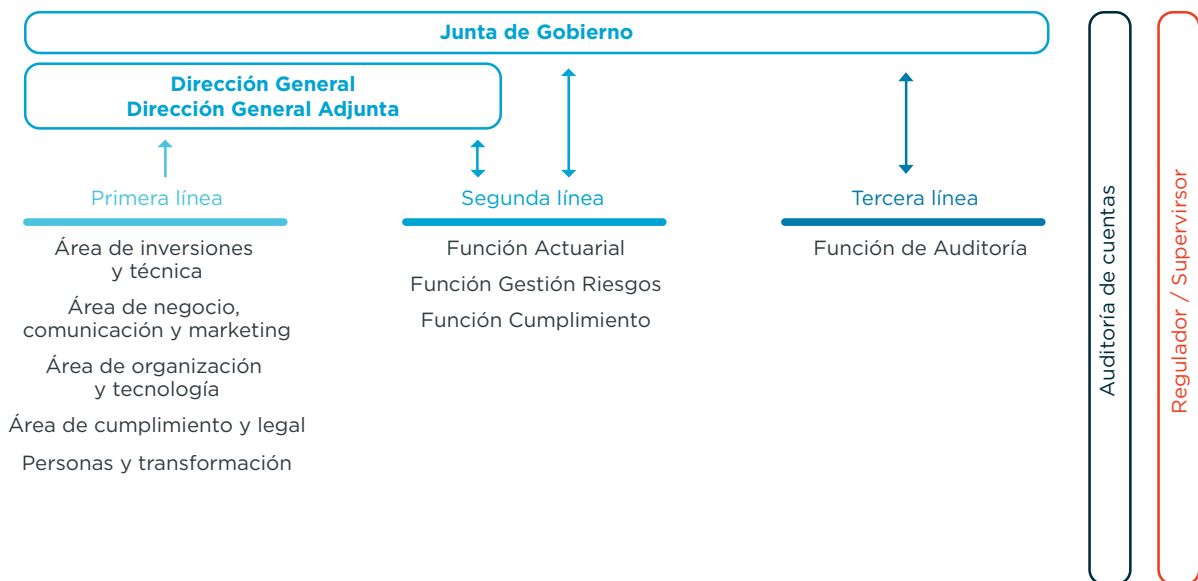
Junta de Gobierno

Dirección General
Dirección General Adjunta

Primera línea

Área de inversiones y técnica

Área de negocio, comunicación y marketing

Área de organización y tecnología

Área de cumplimiento y legal

Personas y transformación

Segunda línea

Función Actuarial

Función Gestión Riesgos

Función Cumplimiento

Tercera línea

Función de Auditoría

Auditoría de cuentas

Regulador / Supervirsor